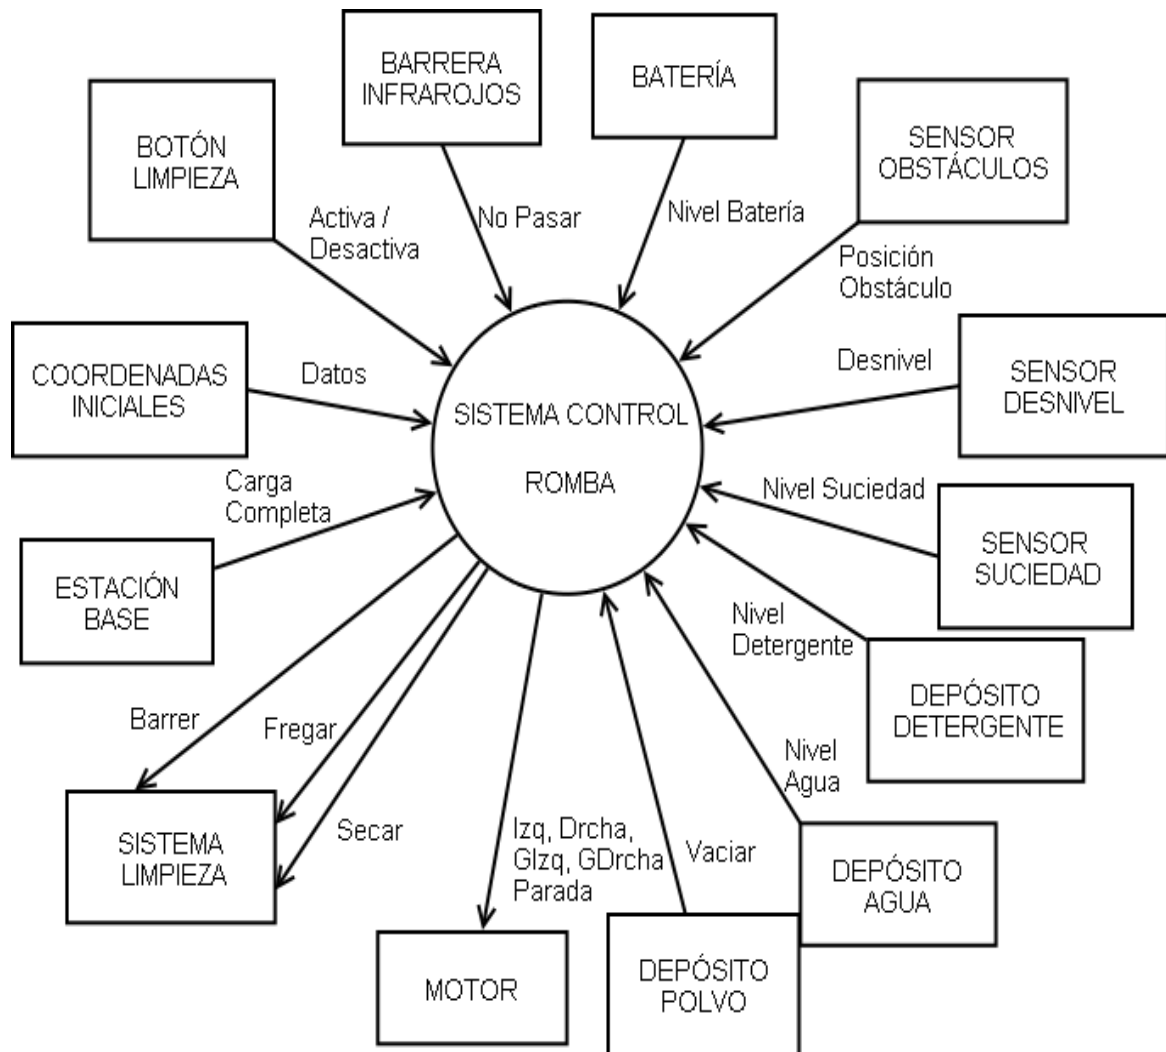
BARRERA INFRAROJOS

BATERÍA

BOTÓN LIMPIEZA

SENSOR OBSTÁCULOS

Activa / Desactiva

No Pasar

Nivel Batería

Posición Obstáculo

COORDENADAS INICIALES

Datos

Desnivel

SENSOR DESNIVEL

SISTEMA CONTROL

ROMBA

Carga Completa

Nivel Suciedad

SENSOR SUCIEDAD

ESTACIÓN BASE

Nivel Detergente

DEPÓSITO DETERGENTE

Barrer

Fregar

Nivel Agua

SISTEMA LIMPIEZA

Secar

Izq, Drcha, GIzq, GDrcha Parada

Vaciar

DEPÓSITO AGUA

MOTOR

DEPÓSITO POLVO